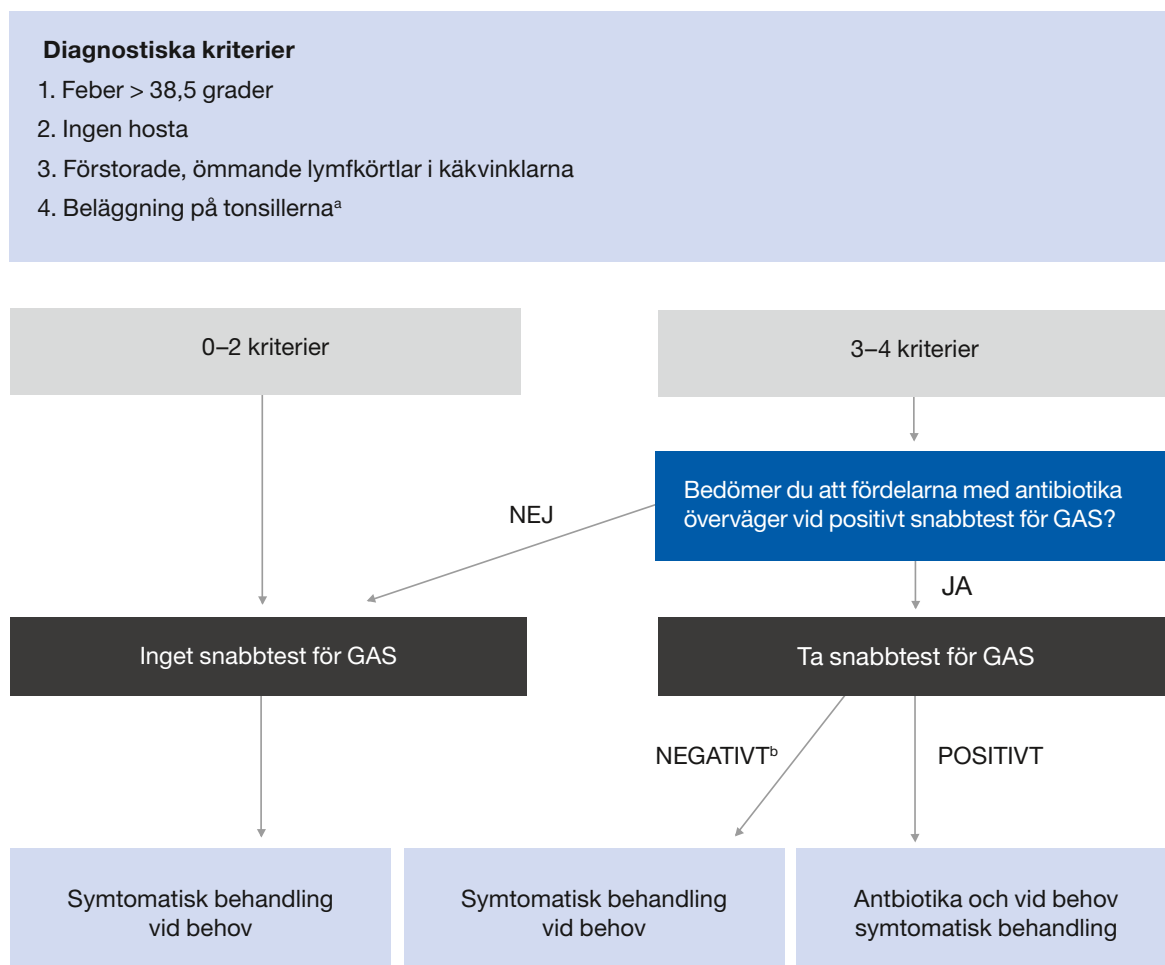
**Diagnostiska kriterier**

1. Feber > 38,5 grader
2. Ingen hosta
3. Förstorade, ömmande lymfkörtlar i käkvinklarna
4. Beläggning på tonsillerna$^a$

0–2 kriterier

3–4 kriterier

Bedömer du att fördelarna med antibiotika överväger vid positivt snabbtest för GAS?

NEJ

JA

Inget snabbtest för GAS

Ta snabbtest för GAS

NEGATIVT$^b$

POSITIVT

Symtomatisk behandling vid behov

Symtomatisk behandling vid behov

Antbiotika och vid behov symtomatisk behandling